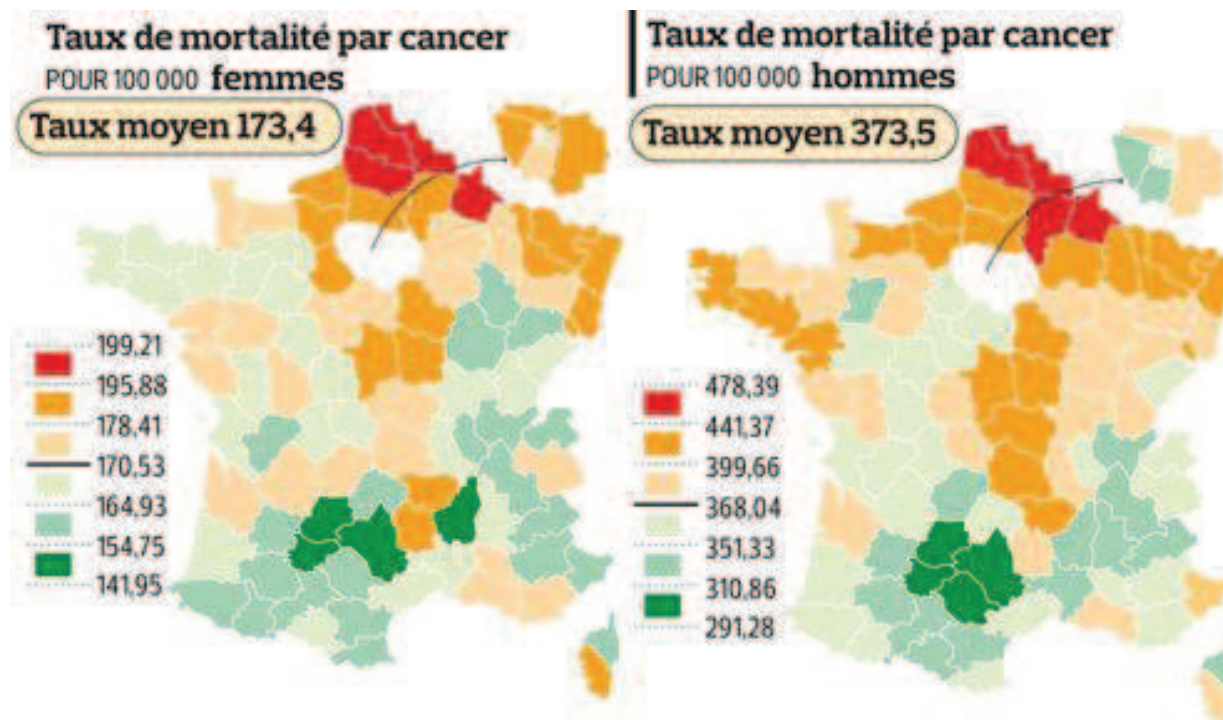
Taux de mortalité par cancer
POUR 100 000 femmes

Taux moyen 173,4

199,21
195,88
178,41
170,53
164,93
154,75
141,95

Taux de mortalité par cancer
POUR 100 000 hommes

Taux moyen 373,5

478,39
441,37
399,66
368,04
351,33
310,86
291,28